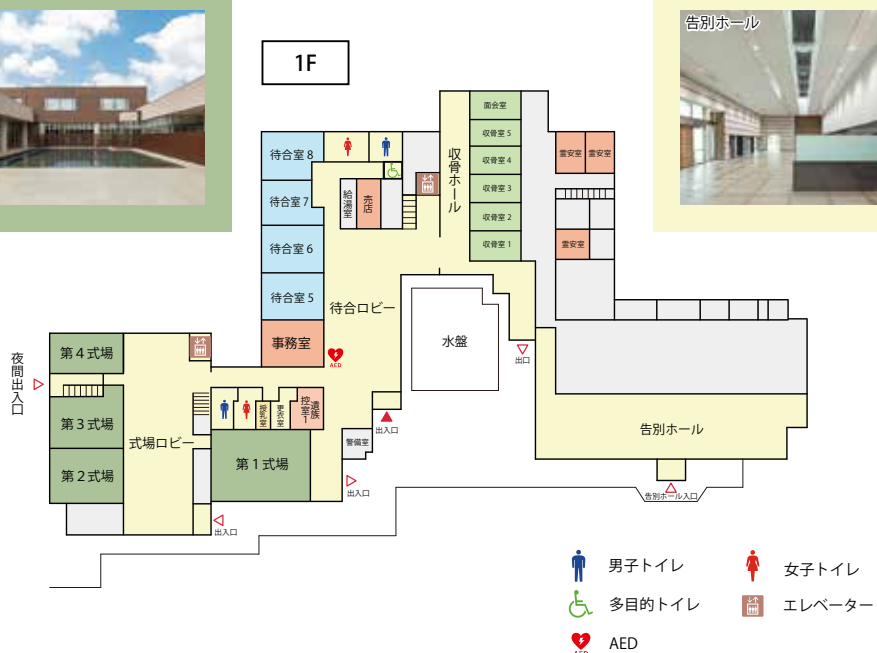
1F

告別ホール

待合室 8
待合室 7
待合室 6
待合室 5
事務室
AED
給湯室
売店
収骨ホール
面会室
収骨室 5
収骨室 4
収骨室 3
収骨室 2
収骨室 1
霊安室
霊安室
霊安室
待合ロビー
水盤
出口
第４式場
第３式場
第２式場
式場ロビー
夜間出入口
授乳室
更衣室
控室1
遺族
第１式場
警備室
出入口
出入口
出入口
告別ホール
告別ホール入口

男子トイレ
女子トイレ
多目的トイレ
エレベーター
AED